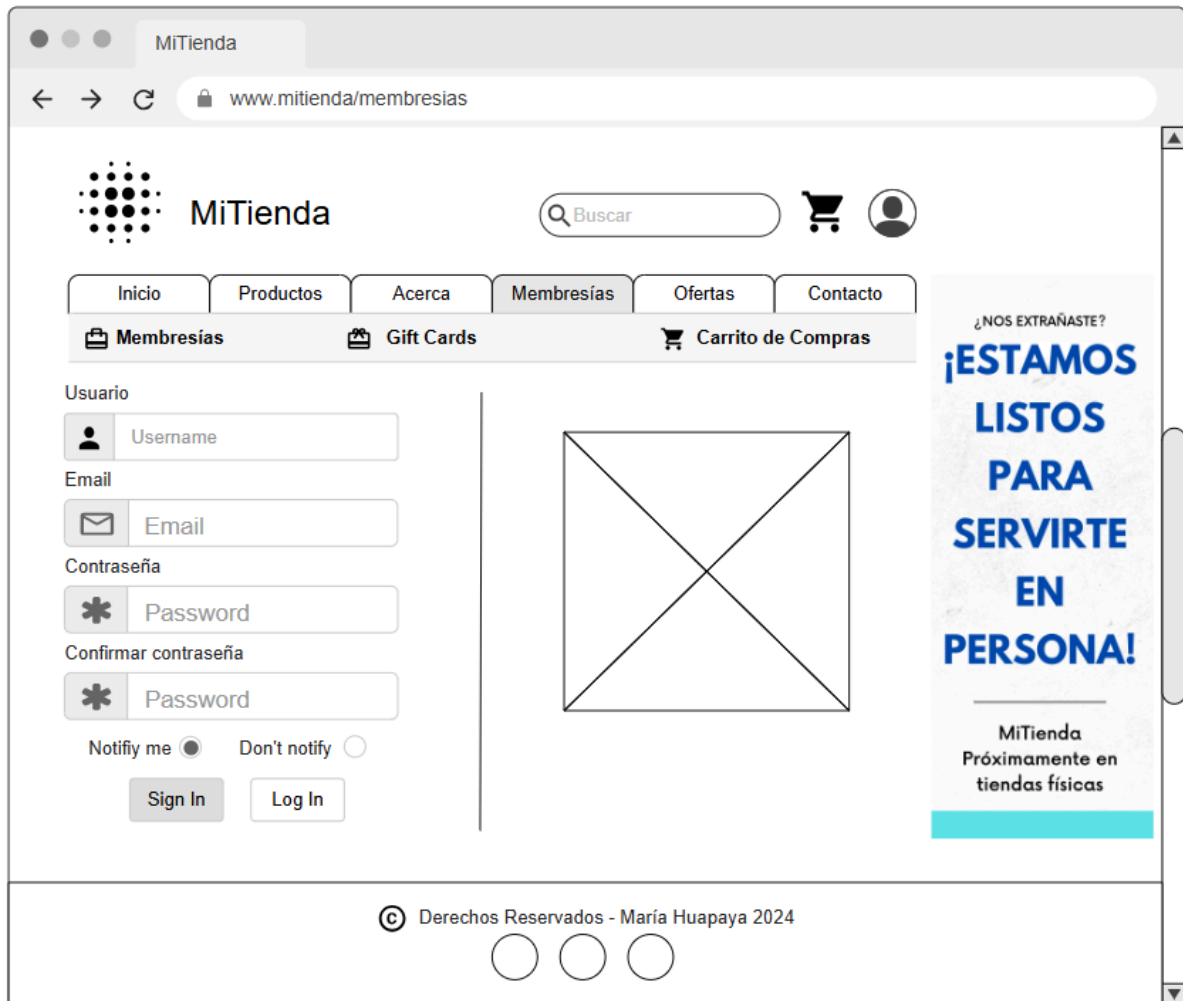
MiTienda

www.mitienda/membresias

MiTienda

Buscar

Inicio | Productos | Acerca | Membresías | Ofertas | Contacto

Membresías Gift Cards Carrito de Compras

Usuario
Username
Email
Email
Contraseña
Password
Confirmar contraseña
Password

Notifiy me Don't notify

Sign In Log In

¿NOS EXTRAÑASTE?
¡ESTAMOS LISTOS PARA SERVIRTE EN PERSONA!

MiTienda
Próximamente en tiendas físicas

© Derechos Reservados - María Huapaya 2024